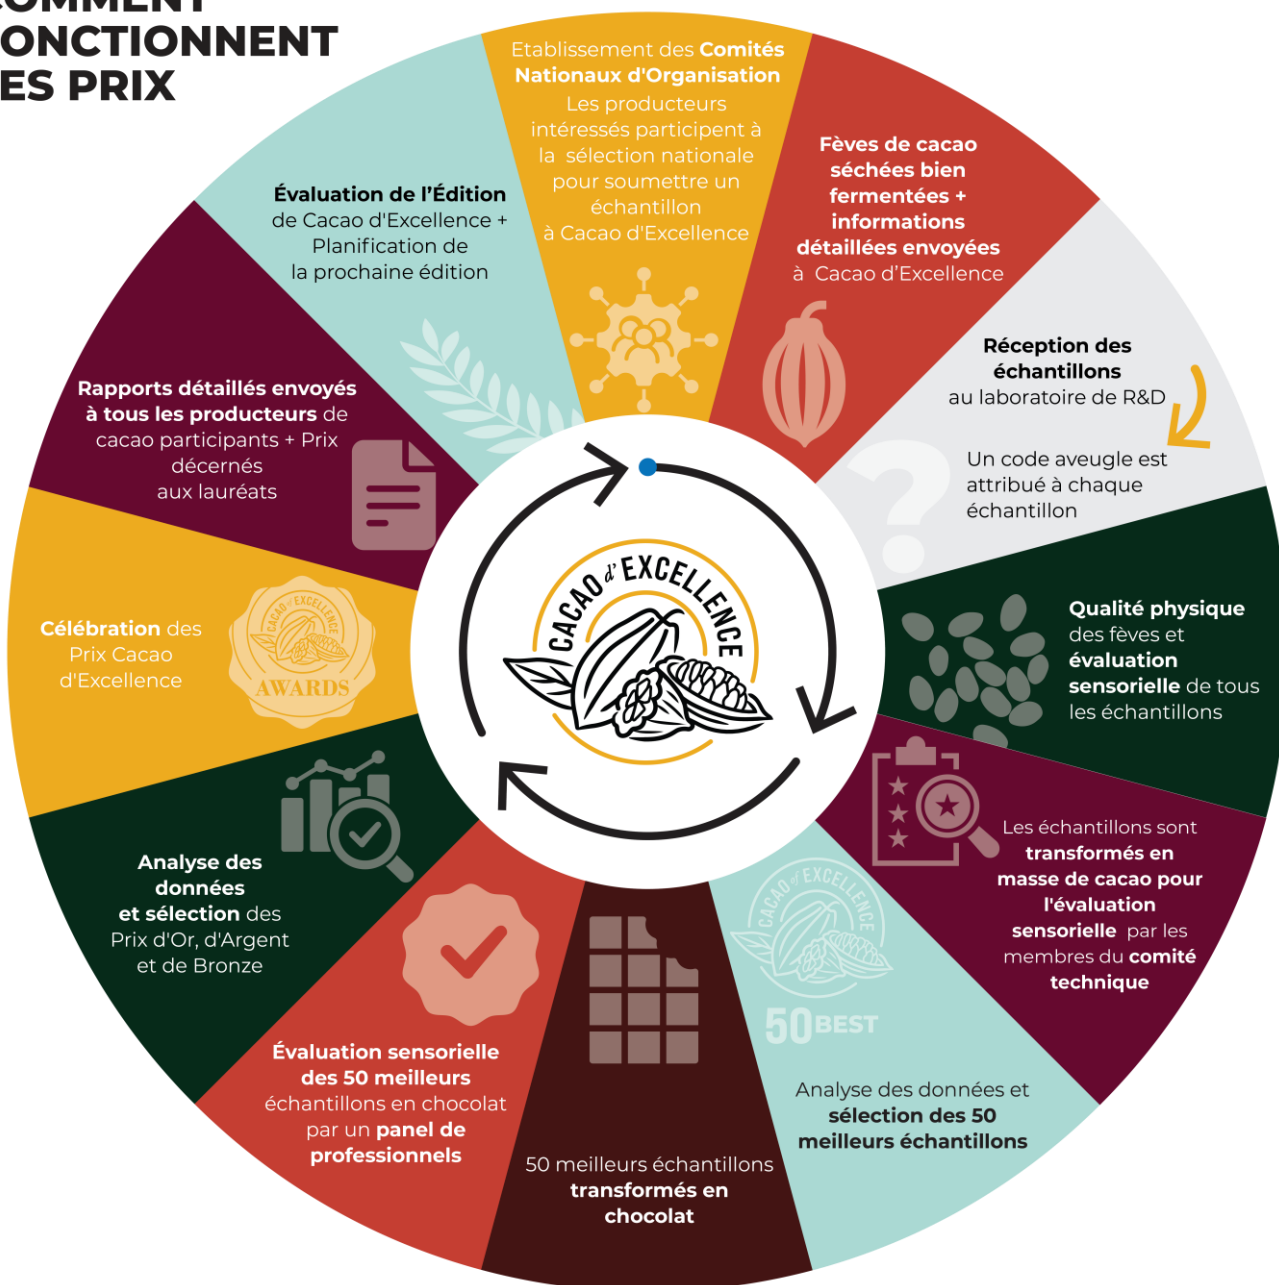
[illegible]
ONCTIONNENT
ES PRIX

Etablissement des Comités Nationaux d'Organisation
Les producteurs intéressés participent à la sélection nationale pour soumettre un échantillon à Cacao d'Excellence

Fèves de cacao séchées bien fermentées + informations détaillées envoyées à Cacao d'Excellence

Réception des échantillons au laboratoire de R&D

Un code aveugle est attribué à chaque échantillon

Qualité physique des fèves et évaluation sensorielle de tous les échantillons

Les échantillons sont transformés en masse de cacao pour l'évaluation sensorielle par les membres du comité technique

Analyse des données et sélection des 50 meilleurs échantillons

50BEST

50 meilleurs échantillons transformés en chocolat

Évaluation sensorielle des 50 meilleurs échantillons en chocolat par un panel de professionnels

Analyse des données et sélection des Prix d'Or, d'Argent et de Bronze

Célébration des Prix Cacao d'Excellence

AWARDS

Rapports détaillés envoyés à tous les producteurs de cacao participants + Prix décernés aux lauréats

Évaluation de l'Édition de Cacao d'Excellence + Planification de la prochaine édition

CACAO d' EXCELLENCE